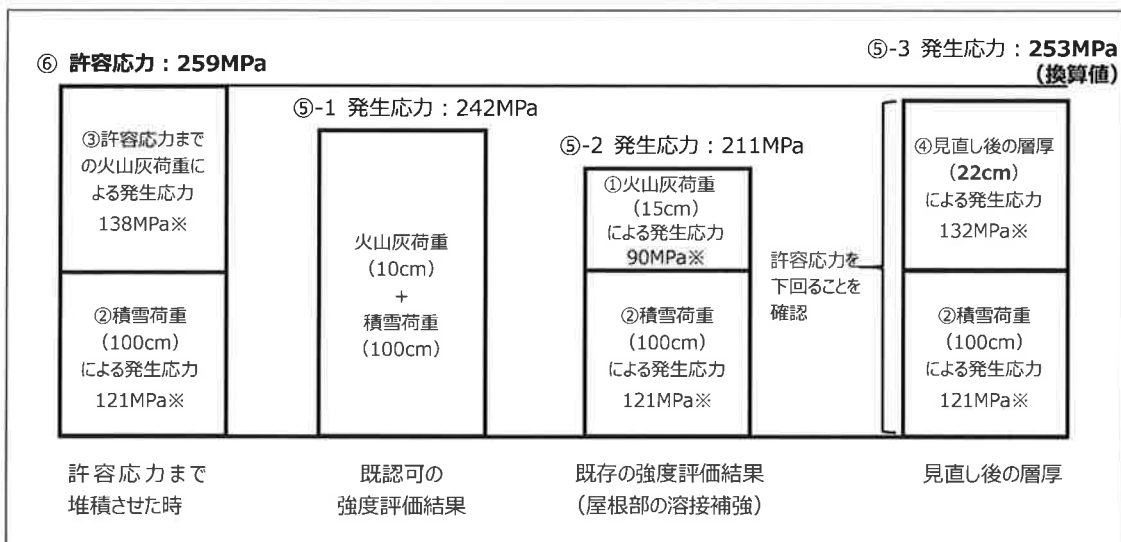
⑥ 許容応力：259MPa

⑤-3 発生応力：253MPa
（換算値）

③許容応力までの火山灰荷重による発生応力
138MPa※

②積雪荷重
(100cm)
による発生応力
121MPa※

⑤-1 発生応力：242MPa

火山灰荷重
(10cm)
+
積雪荷重
(100cm)

⑤-2 発生応力：211MPa

①火山灰荷重
(15cm)
による発生応力
90MPa※

②積雪荷重
(100cm)
による発生応力
121MPa※

許容応力を下回ることを確認

④見直し後の層厚
(22cm)
による発生応力
132MPa※

②積雪荷重
(100cm)
による発生応力
121MPa※

許容応力まで堆積させた時

既認可の強度評価結果

既存の強度評価結果
（屋根部の溶接補強）

見直し後の層厚